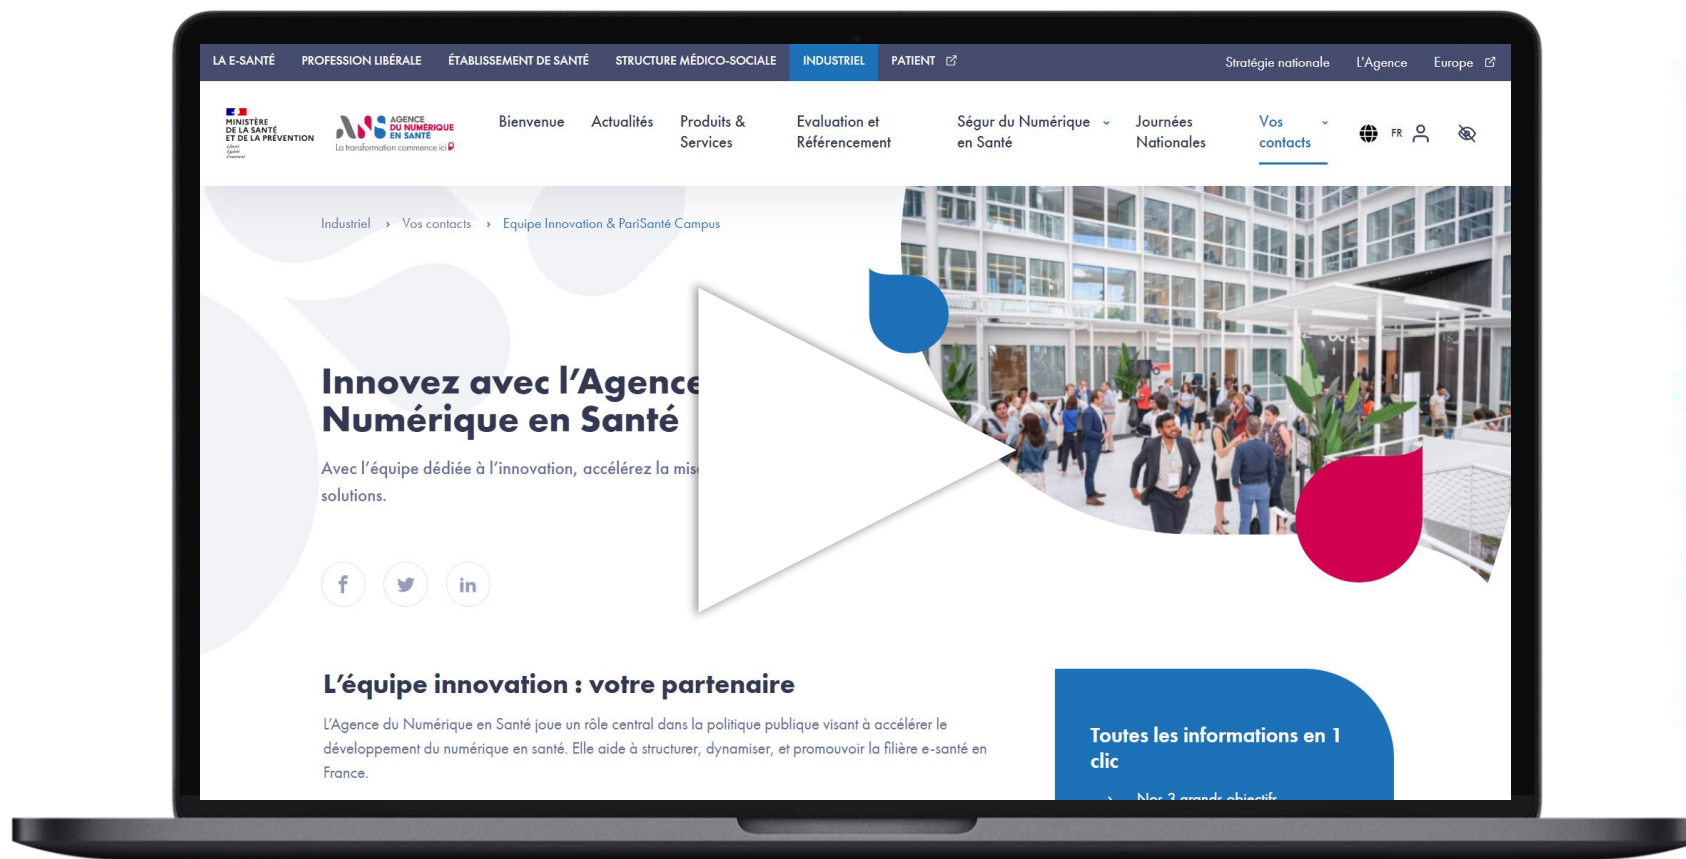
LA E-SANTÉ PROFESSION LIBÉRALE ÉTABLISSEMENT DE SANTÉ STRUCTURE MÉDICO-SOCIALE INDUSTRIEL PATIENT

Stratégie nationale L'Agence Europe

MINISTÈRE DE LA SANTÉ ET DE LA PRÉVENTION

AGENCE DU NUMÉRIQUE EN SANTÉ
La transformation commence ici

Bienvenue Actualités Produits & Services Evaluation et Référencement Ségur du Numérique en Santé Journées Nationales Vos contacts

FR

Industriel › Vos contacts › Equipe Innovation & PariSanté Campus

Innovez avec l'Agence Numérique en Santé

Avec l'équipe dédiée à l'innovation, accélérez la mis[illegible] solutions.

L'équipe innovation : votre partenaire

L'Agence du Numérique en Santé joue un rôle central dans la politique publique visant à accélérer le développement du numérique en santé. Elle aide à structurer, dynamiser, et promouvoir la filière e-santé en France.

Toutes les informations en 1 clic

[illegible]